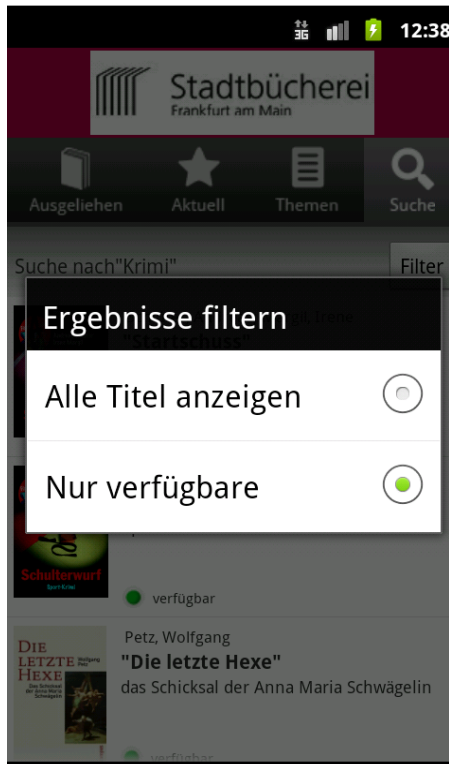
3G 12:38

Stadtbücherei
Frankfurt am Main

Ausgeliehen Aktuell Themen Suche

Suche nach"Krimi" Filter

Ergebnisse filtern

Alle Titel anzeigen

Nur verfügbare

"Startschuss"

Schulterwurf
Sport-Krimi

verfügbar

DIE LETZTE HEXE
Wolfgang Petz
Das Schicksal der Anna Maria Schwägelin

Petz, Wolfgang
"Die letzte Hexe"
das Schicksal der Anna Maria Schwägelin

verfügbar